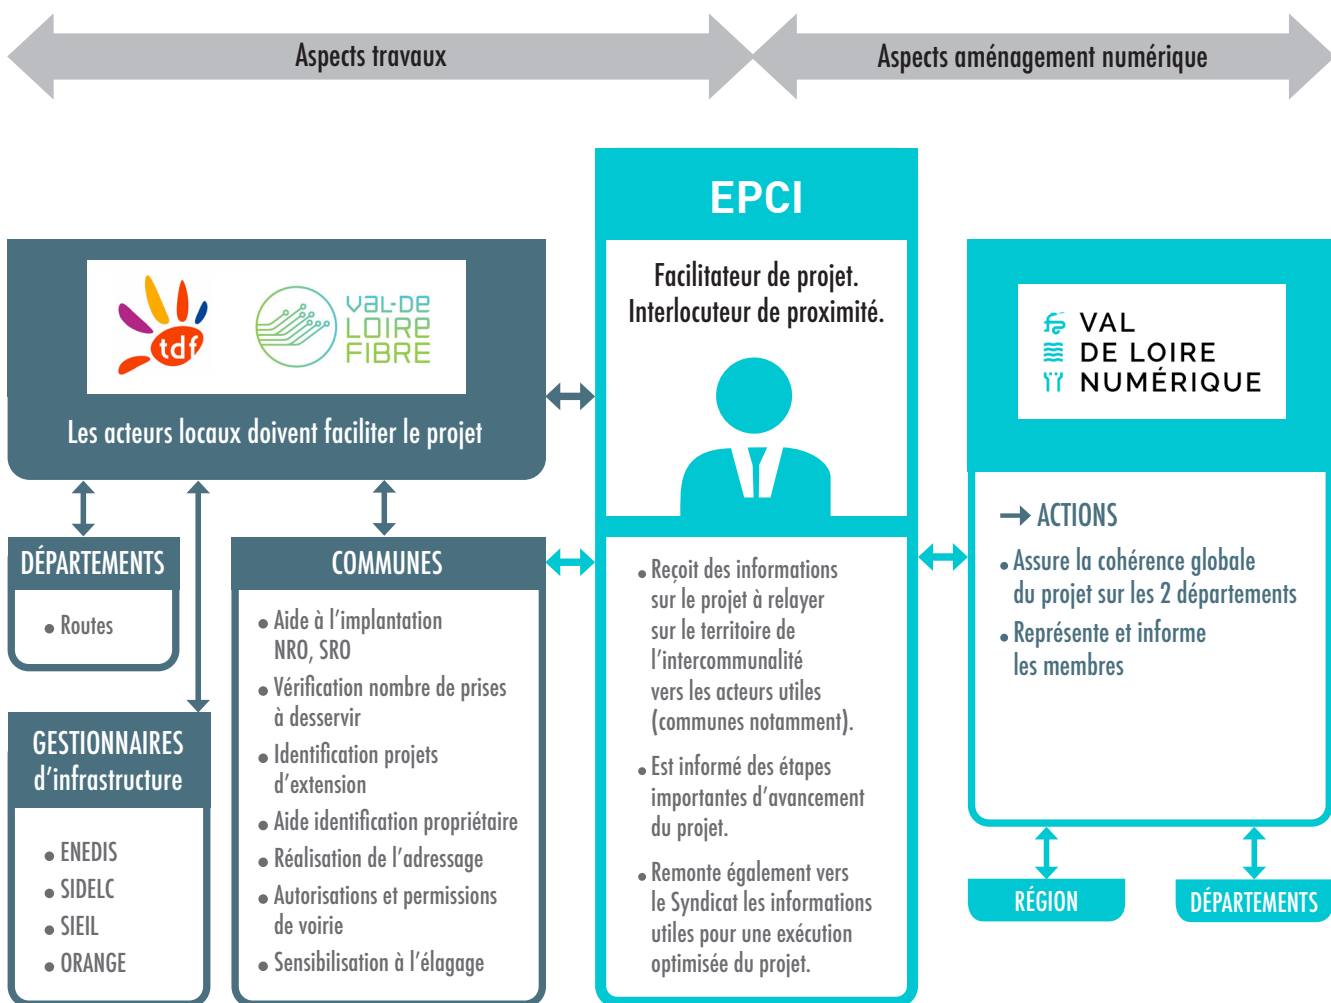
Aspects travaux

Aspects aménagement numérique

EPCI

Facilitateur de projet. Interlocuteur de proximité.

tdf

VAL-DE LOIRE FIBRE

Les acteurs locaux doivent faciliter le projet

VAL DE LOIRE NUMÉRIQUE

DÉPARTEMENTS

• Routes

COMMUNES

• Aide à l'implantation NRO, SRO
• Vérification nombre de prises à desservir
• Identification projets d'extension
• Aide identification propriétaire
• Réalisation de l'adressage
• Autorisations et permissions de voirie
• Sensibilisation à l'élagage

GESTIONNAIRES d'infrastructure

• ENEDIS
• SIDELC
• SIEIL
• ORANGE

• Reçoit des informations sur le projet à relayer sur le territoire de l'intercommunalité vers les acteurs utiles (communes notamment).
• Est informé des étapes importantes d'avancement du projet.
• Remonte également vers le Syndicat les informations utiles pour une exécution optimisée du projet.

→ ACTIONS
• Assure la cohérence globale du projet sur les 2 départements
• Représente et informe les membres

RÉGION

DÉPARTEMENTS